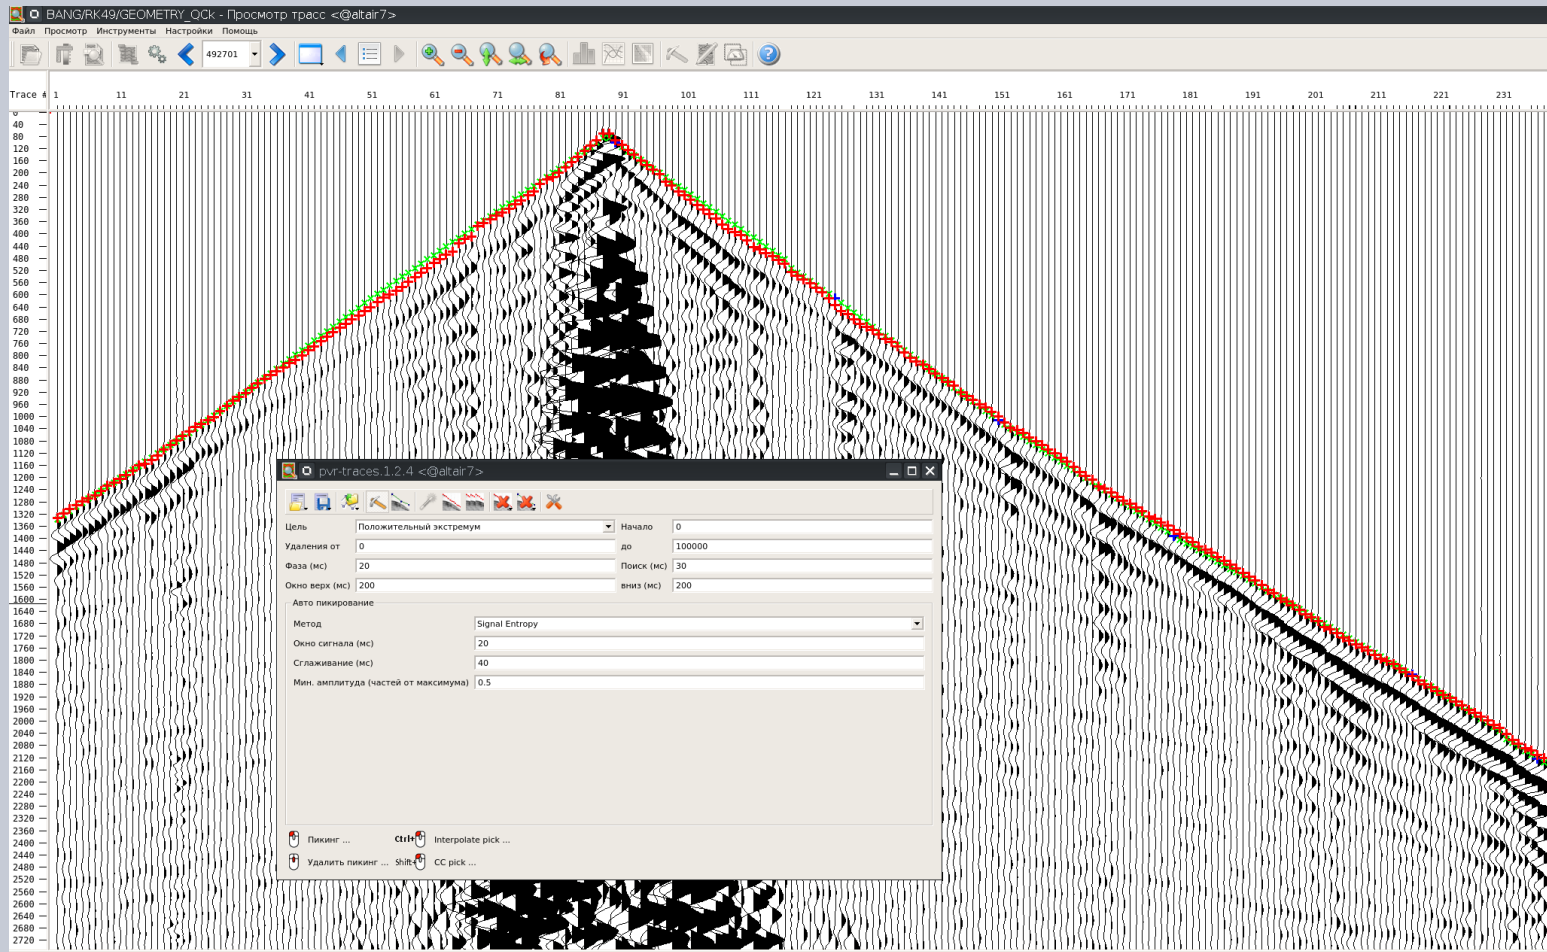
BANG/RK49/GEOMETRY_QCk - Просмотр трасс <@altair7>

Файл Просмотр Инструменты Настройки Помощь

492701

Trace # 1 11 21 31 41 51 61 71 81 91 101 111 121 131 141 151 161 171 181 191 201 211 221 231

0 40 80 120 160 200 240 280 320 360 400 440 480 520 560 600 640 680 720 760 800 840 880 920 960 1000 1040 1080 1120 1160 1200 1240 1280 1320 1360 1400 1440 1480 1520 1560 1600 1640 1680 1720 1760 1800 1840 1880 1920 1960 2000 2040 2080 2120 2160 2200 2240 2280 2320 2360 2400 2440 2480 2520 2560 2600 2640 2680 2720

pvr-traces.1.2.4 <@altair7>

Цель Положительный экстремум
Начало 0
Удаления от 0
до 100000
Фаза (мс) 20
Поиск (мс) 30
Окно верх (мс) 200
вниз (мс) 200

Авто пикирование
Метод Signal Entropy
Окно сигнала (мс) 20
Сглаживание (мс) 40
Мин. амплитуда (частей от максимума) 0.5

Пикинг ...
Ctrl+ Interpolate pick ...
Удалить пикинг ...
Shift+ CC pick ...